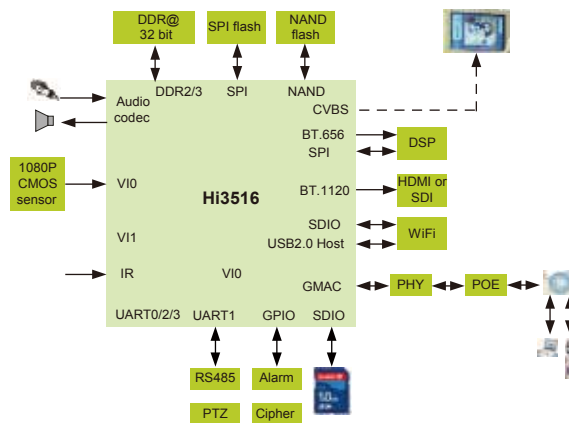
DDR@ 32 bit

SPI flash

NAND flash

DDR2/3

SPI

NAND

Audio codec

CVBS

BT.656

DSP

SPI

1080P CMOS sensor

VI0

Hi3516

BT.1120

HDMI or SDI

SDIO

WiFi

VI1

USB2.0 Host

IR

VI0

GMAC

PHY

POE

UART0/2/3

UART1

GPIO

SDIO

RS485

Alarm

PTZ

Cipher